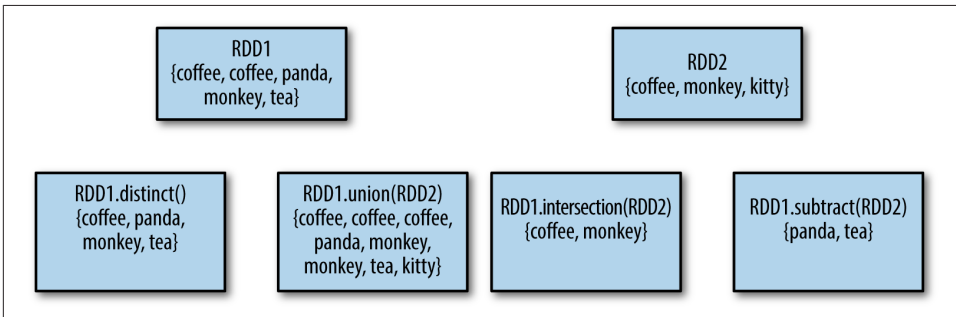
RDD1
{coffee, coffee, panda, monkey, tea}

RDD2
{coffee, monkey, kitty}

RDD1.distinct()
{coffee, panda, monkey, tea}

RDD1.union(RDD2)
{coffee, coffee, coffee, panda, monkey, monkey, tea, kitty}

RDD1.intersection(RDD2)
{coffee, monkey}

RDD1.subtract(RDD2)
{panda, tea}